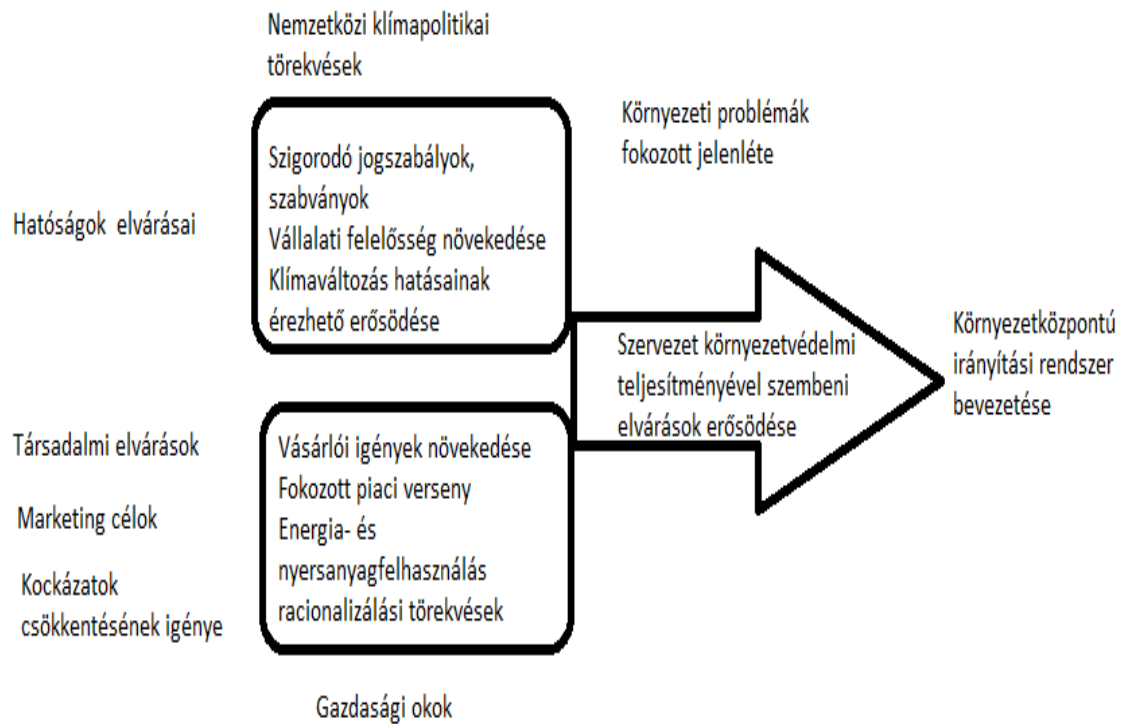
Nemzetközi klímapolitikai törekvések

Környezeti problémák fokozott jelenléte

Szigorodó jogszabályok, szabványok
Vállalati felelősség növekedése
Klímaváltozás hatásainak érezhető erősödése

Hatóságok elvárásai

Szervezet környezetvédelmi teljesítményével szembeni elvárások erősödése

Környezetközpontú irányítási rendszer bevezetése

Társadalmi elvárások

Marketing célok

Kockázatok csökkentésének igénye

Vásárlói igények növekedése
Fokozott piaci verseny
Energia- és nyersanyagfelhasználás racionalizálási törekvések

Gazdasági okok